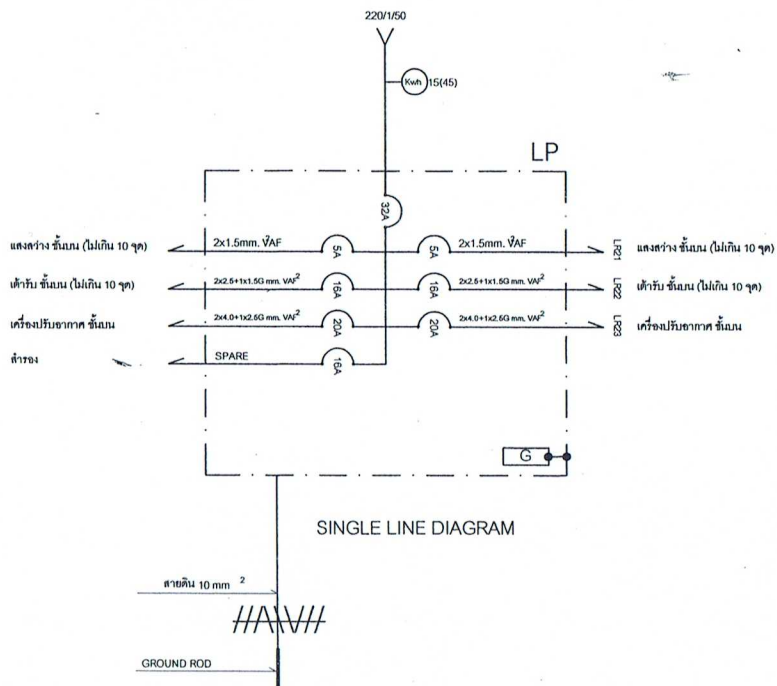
220/1/50

Kwh 15(45)

LP

32A

แสงสว่าง ชั้นบน (ไม่เกิน 10 จุด)
2x1.5mm. VAF
5A
5A
2x1.5mm. VAF
LR21
แสงสว่าง ชั้นบน (ไม่เกิน 10 จุด)

เต้ารับ ชั้นบน (ไม่เกิน 10 จุด)
2x2.5+1x1.5G mm. VAF$^2$
16A
16A
2x2.5+1x1.5G mm. VAF$^2$
LR22
เต้ารับ ชั้นบน (ไม่เกิน 10 จุด)

เครื่องปรับอากาศ ชั้นบน
2x4.0+1x2.5G mm. VAF$^2$
20A
20A
2x4.0+1x2.5G mm. VAF$^2$
LR23
เครื่องปรับอากาศ ชั้นบน

สำรอง
SPARE
16A

G

SINGLE LINE DIAGRAM

สายดิน 10 mm $^2$

GROUND ROD